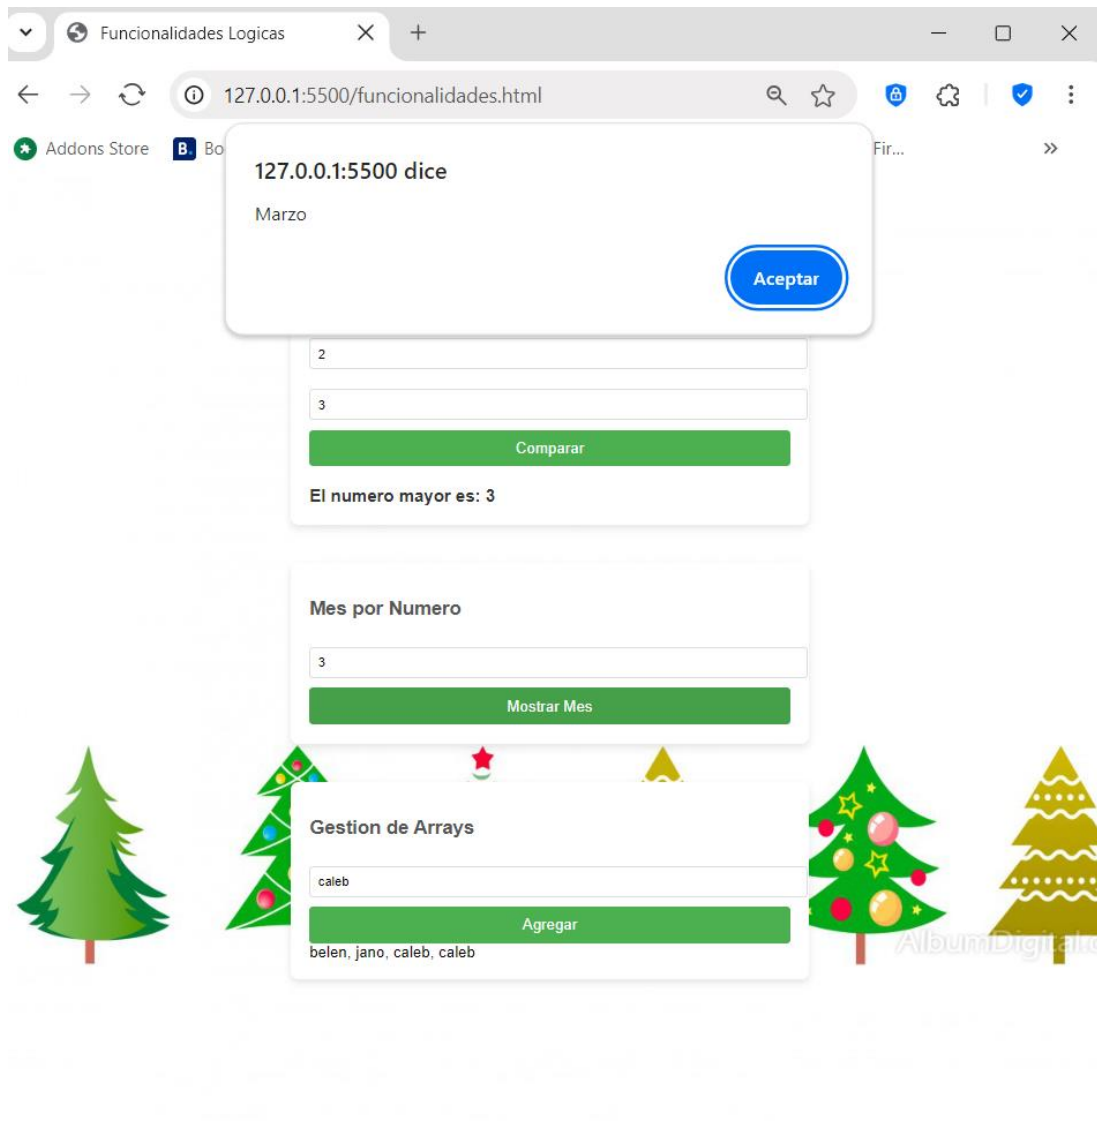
Funcionalidades Logicas

127.0.0.1:5500/funcionalidades.html

Addons Store B. Bo Fir...

127.0.0.1:5500 dice

Marzo

Aceptar

2

3

Comparar

El numero mayor es: 3

Mes por Numero

3

Mostrar Mes

Gestion de Arrays

caleb

Agregar

belen, jano, caleb, caleb

AlbumDigital